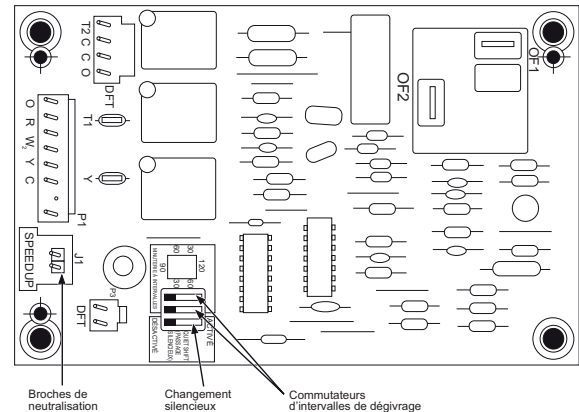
T2 C C O

DFT

T1

O R W$_2$ Y C

Y

P1

OF2

OF1

J1

SPEEDUP

DFT

P3

30 60 90 120

30 60 90

MINUTES D'INTERVALLE

QUIET SHIFT

INACTIVE

Broches de neutralisation

Changement silencieux

Commutateurs d'intervalles de dégivrage